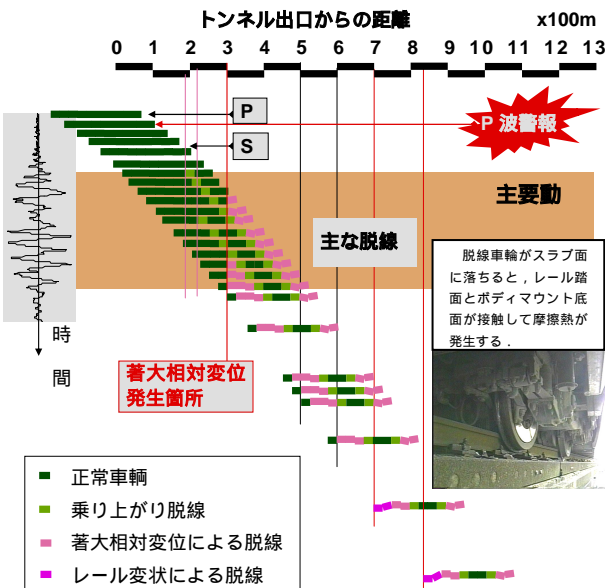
トンネル出口からの距離

x100m

0 1 2 3 4 5 6 7 8 9 10 11 12 13

P

S

P 波警報

主要動

主な脱線

脱線車輪がスラブ面に落ちると，レール踏面とボディマウント底面が接触して摩擦熱が発生する．

時

間

著大相対変位
発生箇所

正常車輌

乗り上がり脱線

著大相対変位による脱線

レール変状による脱線